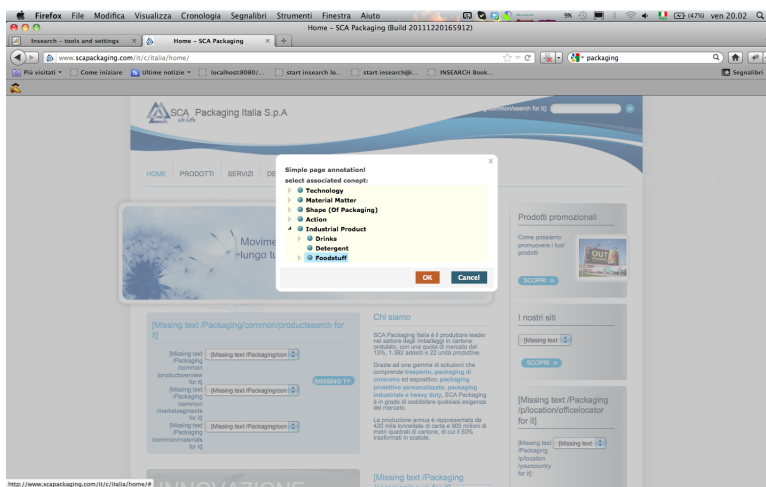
Firefox File Modifica Visualizza Cronologia Segnalibri Strumenti Finestra Aiuto

(47%) ven 20.02

Home – SCA Packaging (Build 20111222165912)

Insearch – tools and settings ×

Home – SCA Packaging ×

www.scapackaging.com/it/c/italia/home/

packaging

Più visitati ▾ Come iniziare Ultime notizie ▾ localhost:8080/... start insearch lo... start insearch@i... INSEARCH Book...

Segnalibri

SCA Packaging Italia S.p.A

HOME PRODOTTI SERVIZI DE

Simple page annotation!

select associated conept:

Technology
Material Matter
Shape (Of Packaging)
Action
Industrial Product
Drinks
Detergent
Foodstuff

OK Cancel

Prodotti promozionali

Come possiamo promuovere i tuoi prodotti

SCOPRI »

Movime
lungo tu

[Missing text /Packaging/common/productsearch for it]

[Missing text /Packaging /common /productoverview for it]

[Missing text /Packaging/con

[Missing text /Packaging /common /marketsegments for it]

[Missing text /Packaging/con

[MISSING TP

[Missing text /Packaging /common/materials for it]

[Missing text /Packaging/con

Chi siamo

SCA Packaging Italia è il produttore leader nel settore degli imballaggi in cartone ondulato, con una quota di mercato del 13%, 1.392 addetti e 22 unità produttive.

Grazie ad una gamma di soluzioni che comprende trasporto, packaging di consumo ed espositivo, packaging protettivo personalizzato, packaging industriale e heavy duty, SCA Packaging è in grado di soddisfare qualsiasi esigenza del mercato.

La produzione annua è rappresentata da 430 mila tonnellate di carta e 900 milioni di metri quadrati di cartone, di cui il 50% trasformati in scatole.

I nostri siti

[Missing text

SCOPRI »

[Missing text /Packaging /p/location/officelocator for it]

[Missing text /Packaging /p/location /yourcountry for it]

[Missing text

[Missing text /Packaging

http://www.scapackaging.com/it/c/italia/home/#